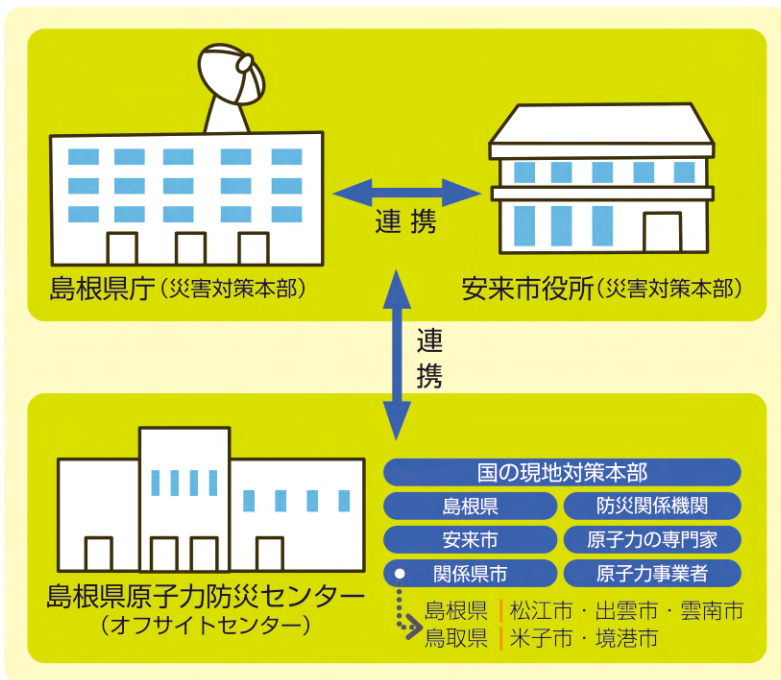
連 携

島根県庁（災害対策本部）

安来市役所（災害対策本部）

連
携

国の現地対策本部

島根県

防災関係機関

安来市

原子力の専門家

関係県市

原子力事業者

島根県原子力防災センター
（オフサイトセンター）

島根県 | 松江市・出雲市・雲南市
鳥取県 | 米子市・境港市